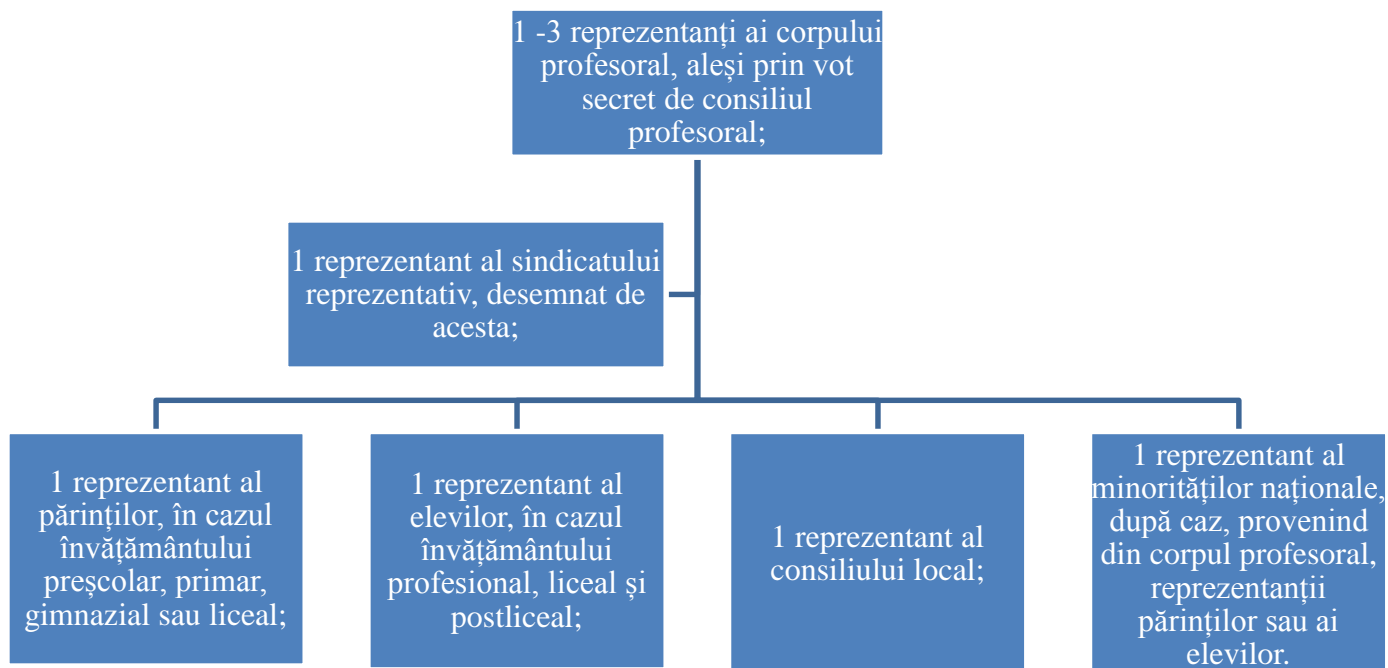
1 -3 reprezentanți ai corpului profesoral, aleşi prin vot secret de consiliul profesoral;

1 reprezentant al sindicatului reprezentativ, desemnat de acesta;

1 reprezentant al părinților, în cazul învățământului preşcolar, primar, gimnazial sau liceal;

1 reprezentant al elevilor, în cazul învățământului profesional, liceal şi postliceal;

1 reprezentant al consiliului local;

1 reprezentant al minorităților naționale, după caz, provenind din corpul profesoral, reprezentanții părinților sau ai elevilor.